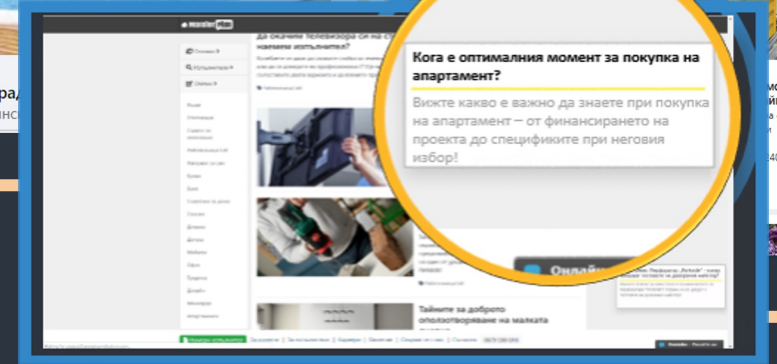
Кога е оптималния момент за покупка на апартамент?

Вижте какво е важно да знаете при покупка на апартамент – от финансирането на проекта до спецификите при неговия избор!

Да окачим Телевизора си на ст... намерим изпълнител?

Тайните за доброто оползотворяване на малката

Онлай